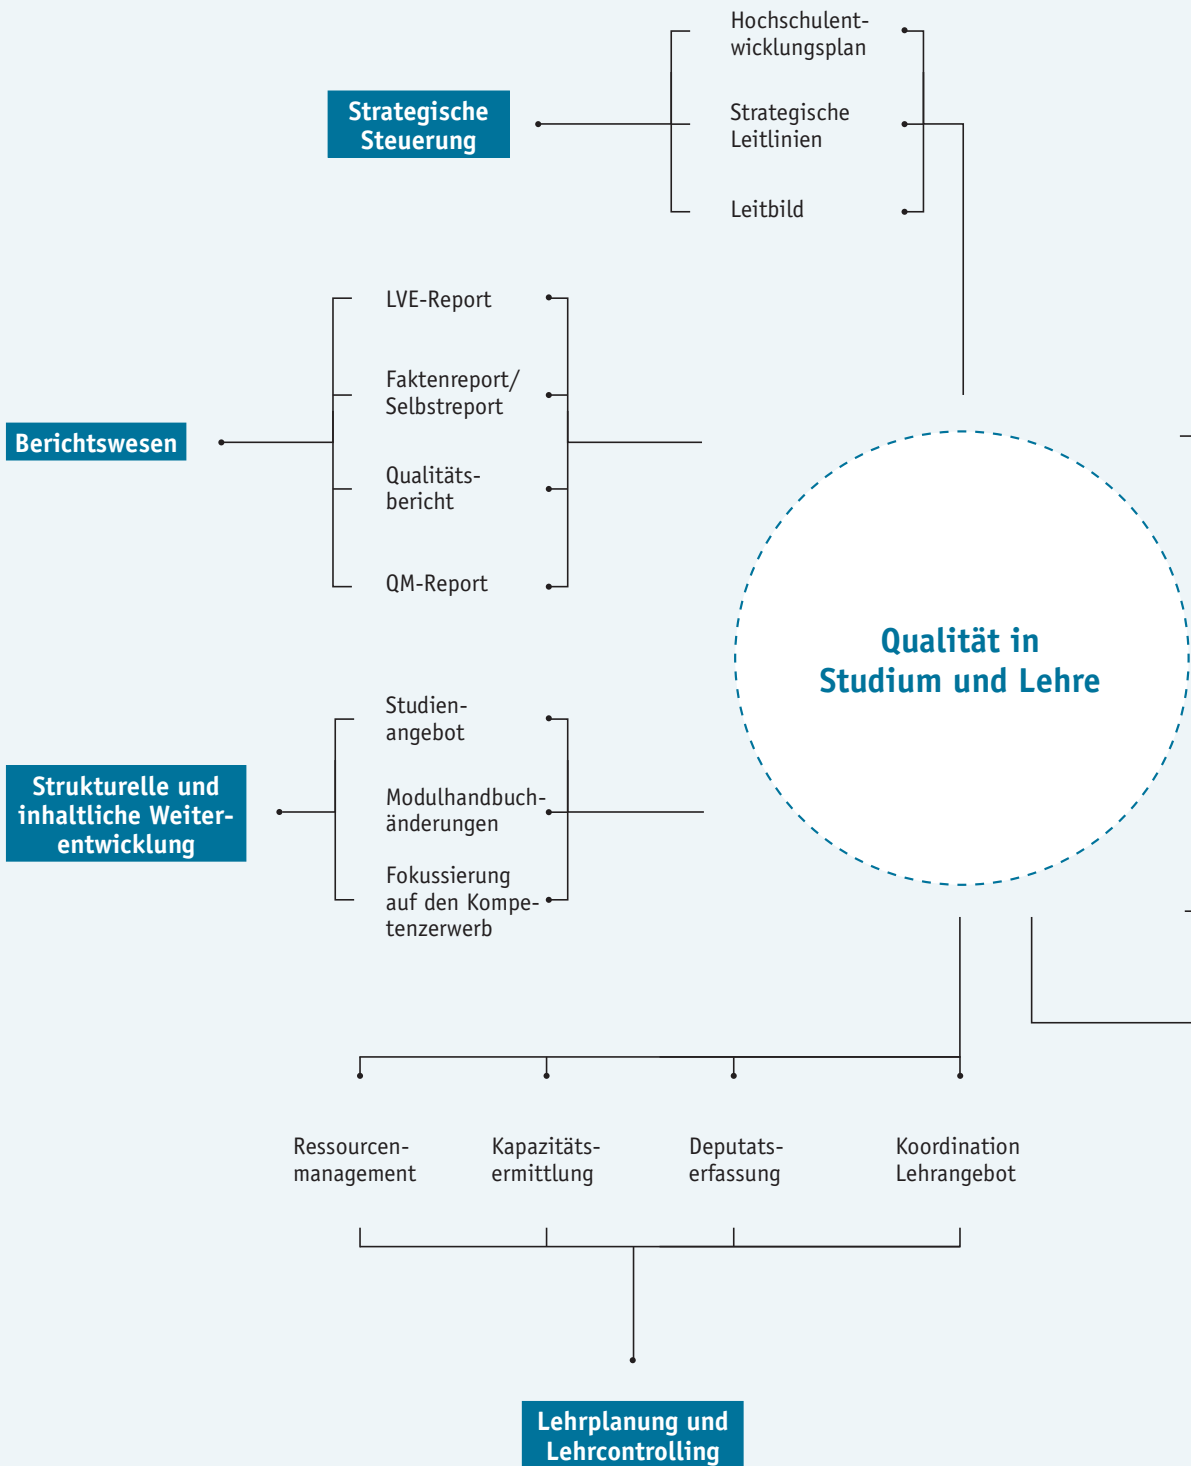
Hochschulentwicklungsplan

Strategische Steuerung

Strategische Leitlinien

Leitbild

LVE-Report

Faktenreport/ Selbstreport

Berichtswesen

Qualitätsbericht

QM-Report

Qualität in Studium und Lehre

Studienangebot

Strukturelle und inhaltliche Weiterentwicklung

Modulhandbuchänderungen

Fokussierung auf den Kompetenzerwerb

Ressourcenmanagement

Kapazitätsermittlung

Deputatserfassung

Koordination Lehrangebot

Lehrplanung und Lehrcontrolling